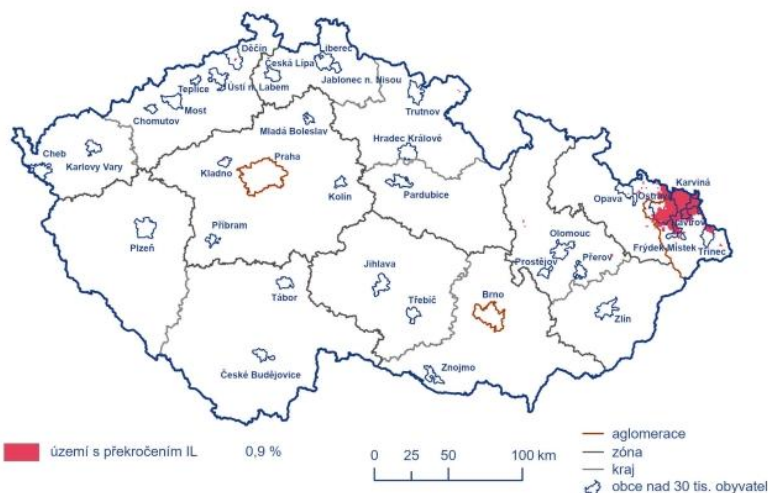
Děčín
Liberec
Česká Lípa
Jablonec n. Nisou
Teplice
Ústí n. Labem
Most
Trutnov
Chomutov
Mladá Boleslav
Hradec Králové
Cheb
Karlovy Vary
Praha
Kladno
Kolín
Pardubice
Karviná
Ostrava
Opava
Havířov
Frýdek-Místek
Třinec
Olomouc
Přerov
Prostějov
Příbram
Plzeň
Jihlava
Třebíč
Brno
Zlín
Tábor
České Budějovice
Znojmo

území s překročením IL 0,9 %

0 25 50 100 km

aglomerace
zóna
kraj
obce nad 30 tis. obyvatel